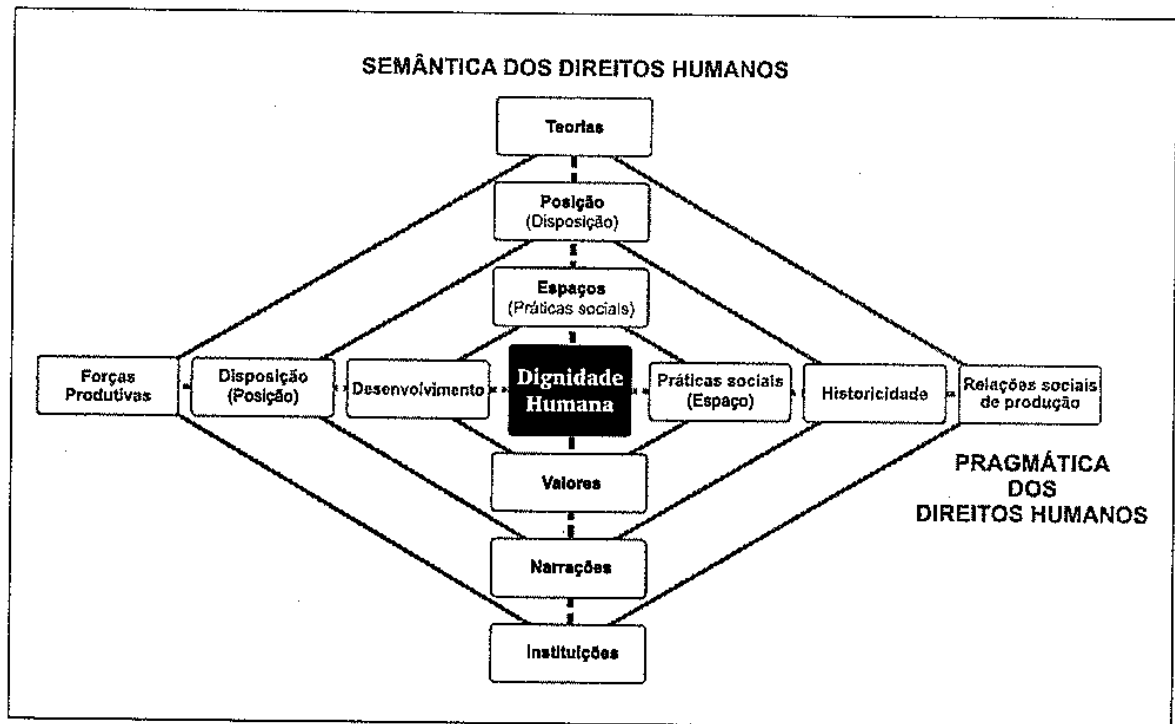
SEMÂNTICA DOS DIREITOS HUMANOS

Teorias

Posição (Disposição)

Espaços (Práticas sociais)

Forças Produtivas

Disposição (Posição)

Desenvolvimento

Dignidade Humana

Práticas sociais (Espaço)

Historicidade

Relações sociais de produção

Valores

PRAGMÁTICA DOS DIREITOS HUMANOS

Narrações

Instituições